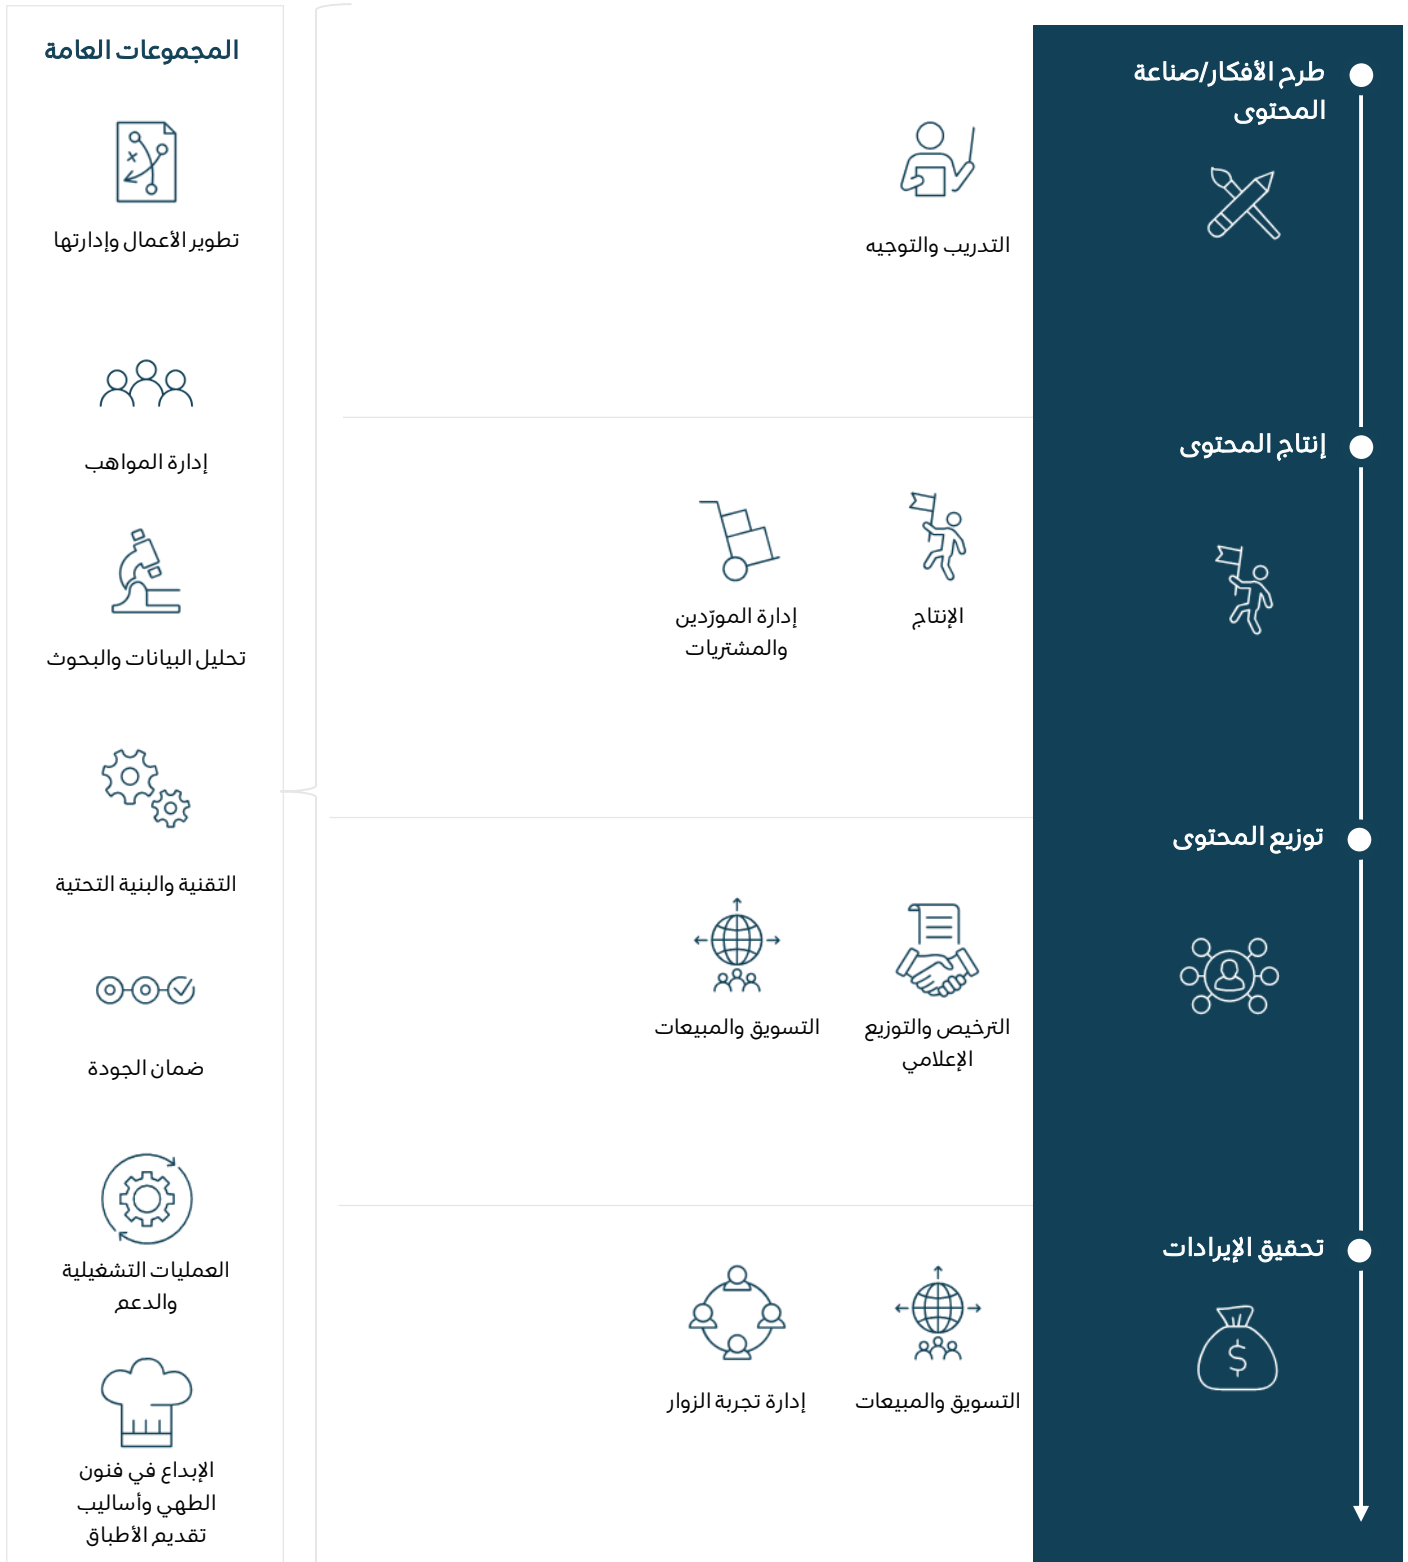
طرح الأفكار/صناعة المحتوى

التدريب والتوجيه

إنتاج المحتوى

الإنتاج

إدارة الموزّدين والمشتريات

توزيع المحتوى

الترخيص والتوزيع الإعلامي

التسويق والمبيعات

تحقيق الإيرادات

التسويق والمبيعات

إدارة تجربة الزوار

المجموعات العامة

تطوير الأعمال وإدارتها

إدارة المواهب

تحليل البيانات والبحوث

التقنية والبنية التحتية

ضمان الجودة

العمليات التشغيلية والدعم

الإبداع في فنون الطهي وأساليب تقديم الأطباق